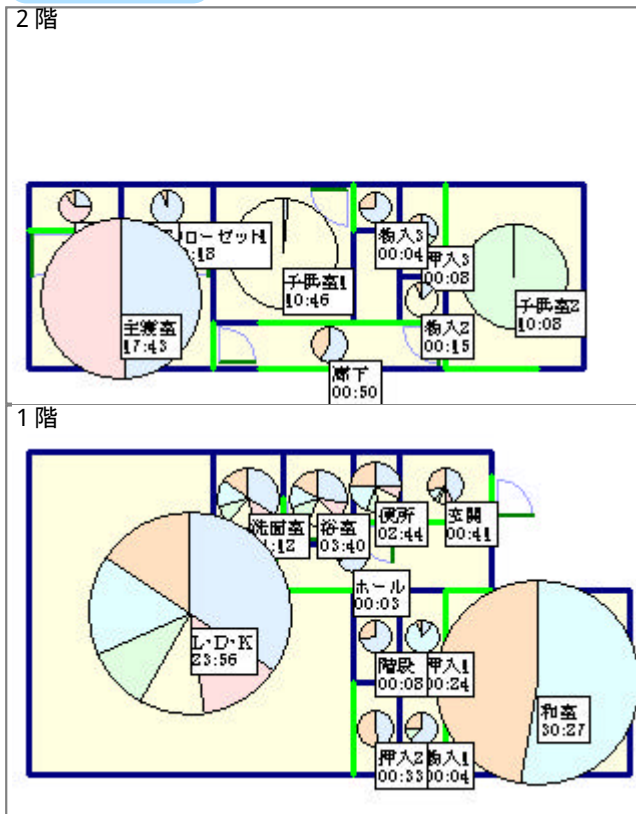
2 階

クローゼット1
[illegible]:18

物入3
00:04

押入3
00:08

子供室1
10:46

子供室2
10:08

物入2
00:15

主寝室
17:43

廊下
00:50

1 階

洗面室
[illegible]:12

浴室
03:40

便所
02:44

玄関
00:41

ホール
00:03

L・D・K
23:56

階段
00:08

押入1
00:24

和室
30:27

押入2
00:33

物入1
00:04